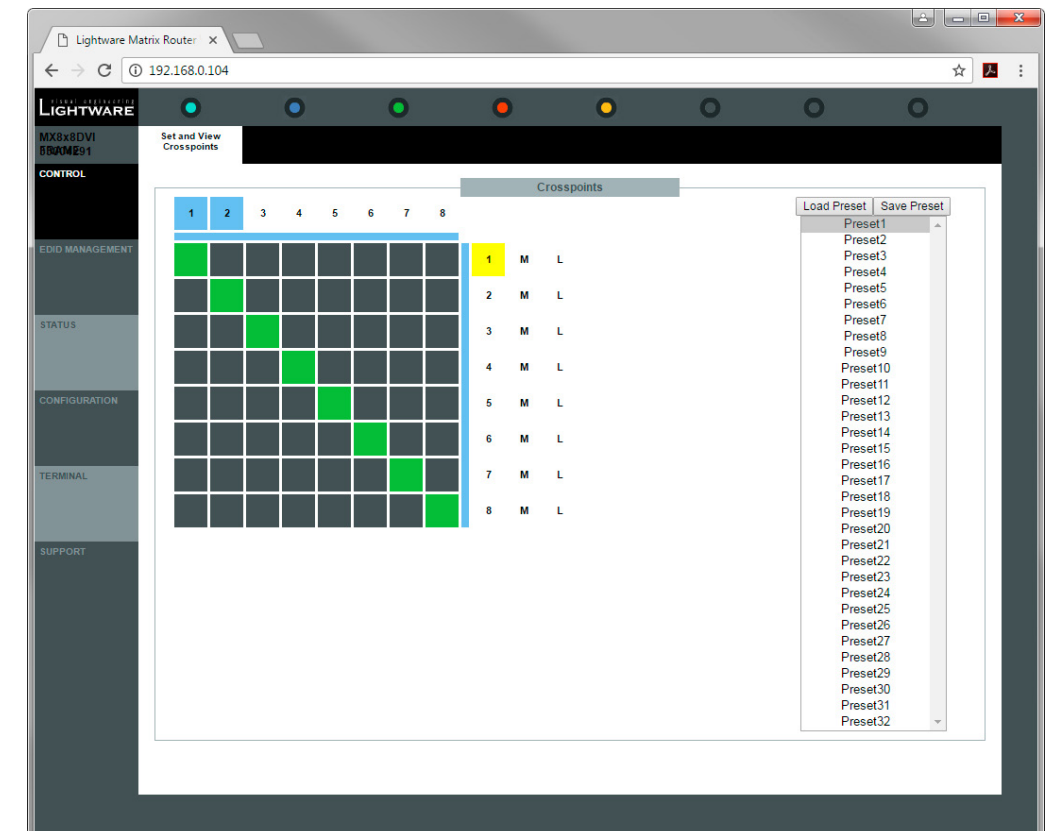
Lightware Matrix Router ×

192.168.0.104

visual engineering
LIGHTWARE

MX8x8DVI
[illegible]

Set and View Crosspoints

CONTROL

EDID MANAGEMENT

STATUS

CONFIGURATION

TERMINAL

SUPPORT

Crosspoints

1 2 3 4 5 6 7 8

1 M L
2 M L
3 M L
4 M L
5 M L
6 M L
7 M L
8 M L

Load Preset Save Preset

Preset1
Preset2
Preset3
Preset4
Preset5
Preset6
Preset7
Preset8
Preset9
Preset10
Preset11
Preset12
Preset13
Preset14
Preset15
Preset16
Preset17
Preset18
Preset19
Preset20
Preset21
Preset22
Preset23
Preset24
Preset25
Preset26
Preset27
Preset28
Preset29
Preset30
Preset31
Preset32